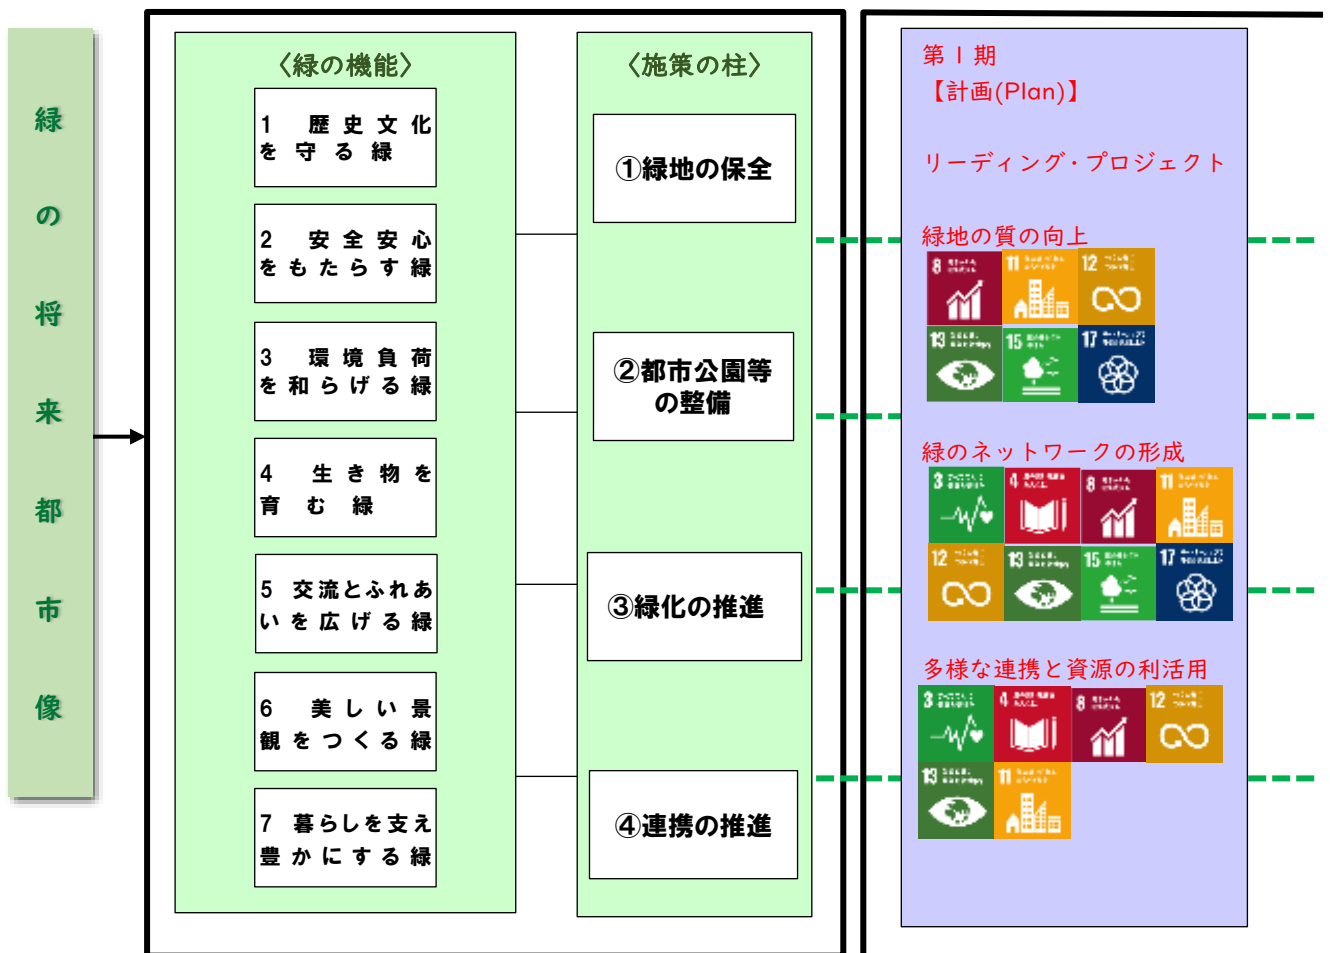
緑の将来都市像

〈緑の機能〉

1 歴史文化を守る緑

2 安全安心をもたらす緑

3 環境負荷を和らげる緑

4 生き物を育む緑

5 交流とふれあいを広げる緑

6 美しい景観をつくる緑

7 暮らしを支え豊かにする緑

〈施策の柱〉

①緑地の保全

②都市公園等の整備

③緑化の推進

④連携の推進

第Ⅰ期
【計画(Plan)】

リーディング・プロジェクト

緑地の質の向上

8 11 12 13 15 17

緑のネットワークの形成

3 4 8 11 12 13 15 17

多様な連携と資源の利活用

3 4 8 12 13 11